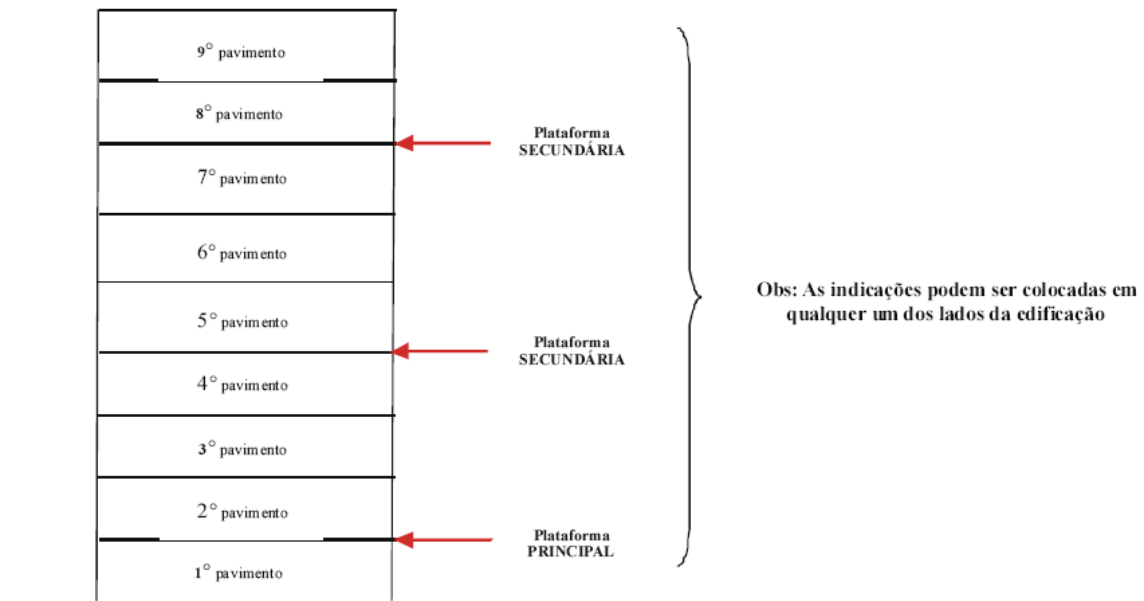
9° pavimento

8° pavimento

Plataforma SECUNDÁRIA

7° pavimento

6° pavimento

5° pavimento

Plataforma SECUNDÁRIA

4° pavimento

3° pavimento

2° pavimento

Plataforma PRINCIPAL

1° pavimento

Obs: As indicações podem ser colocadas em qualquer um dos lados da edificação